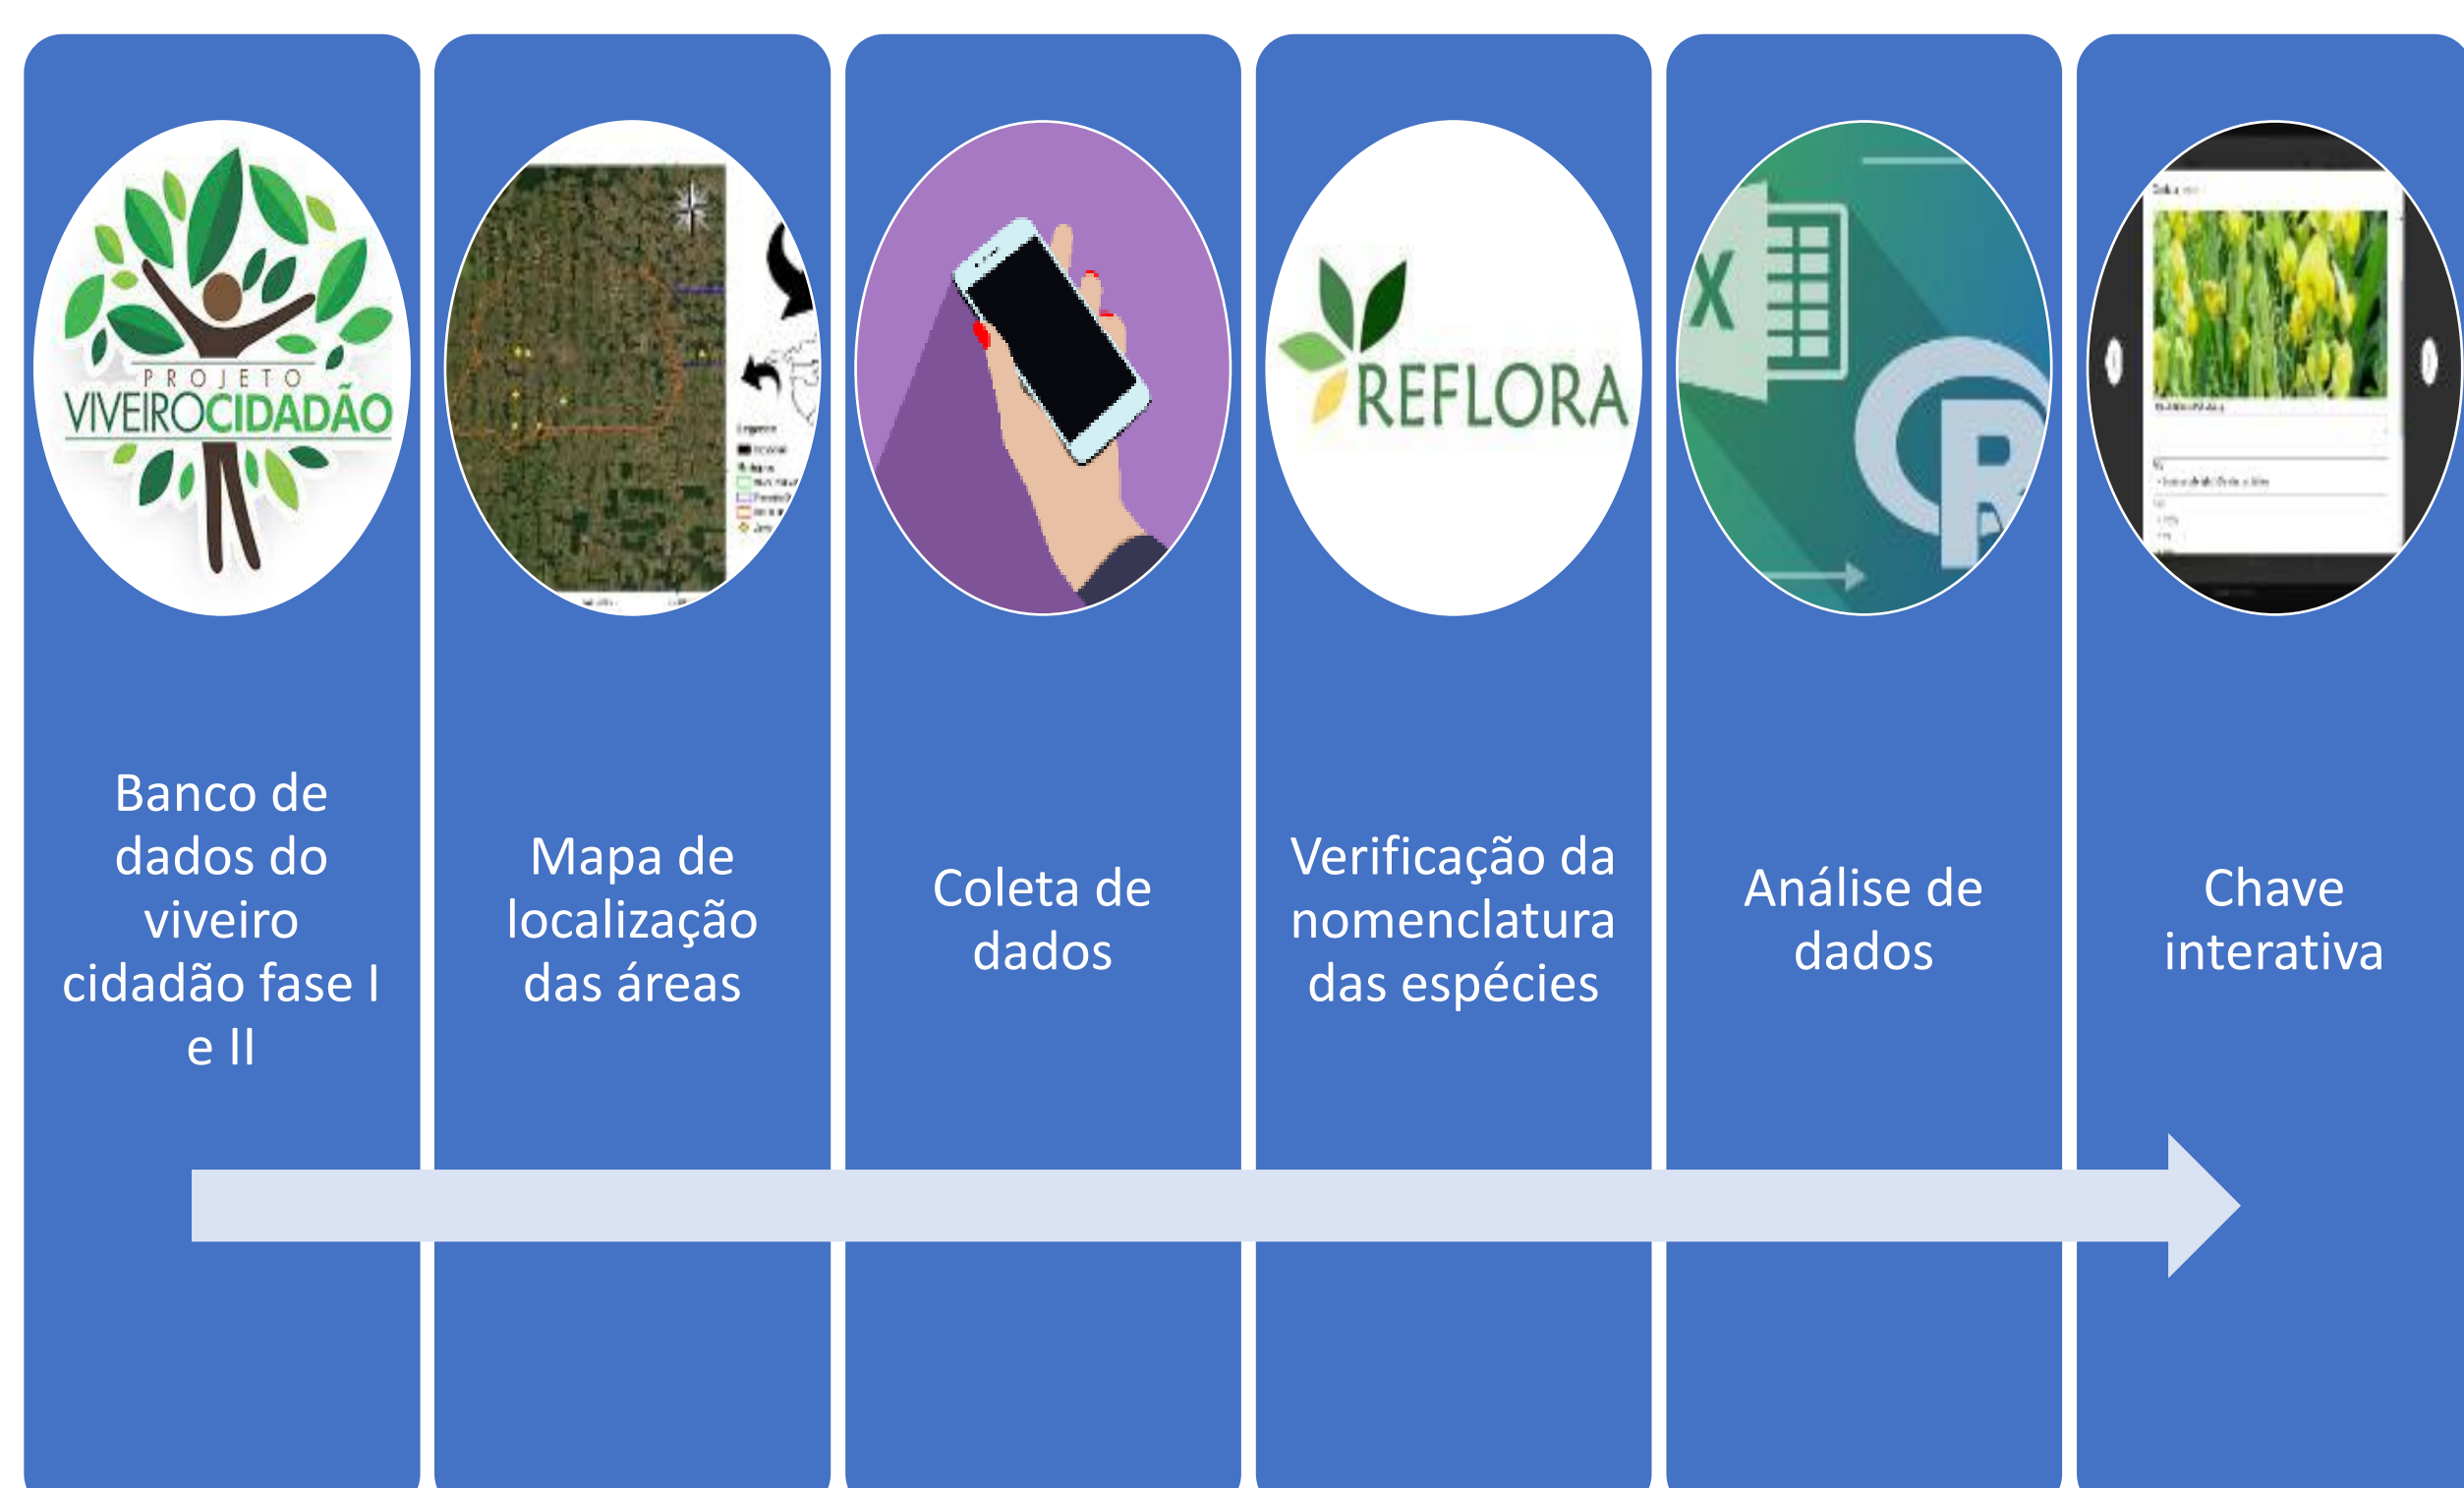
PROJETO VIVEIROCIDADÃO

REFLORA

Banco de dados do viveiro cidadão fase I e II

Mapa de localização das áreas

Coleta de dados

Verificação da nomenclatura das espécies

Análise de dados

Chave interativa